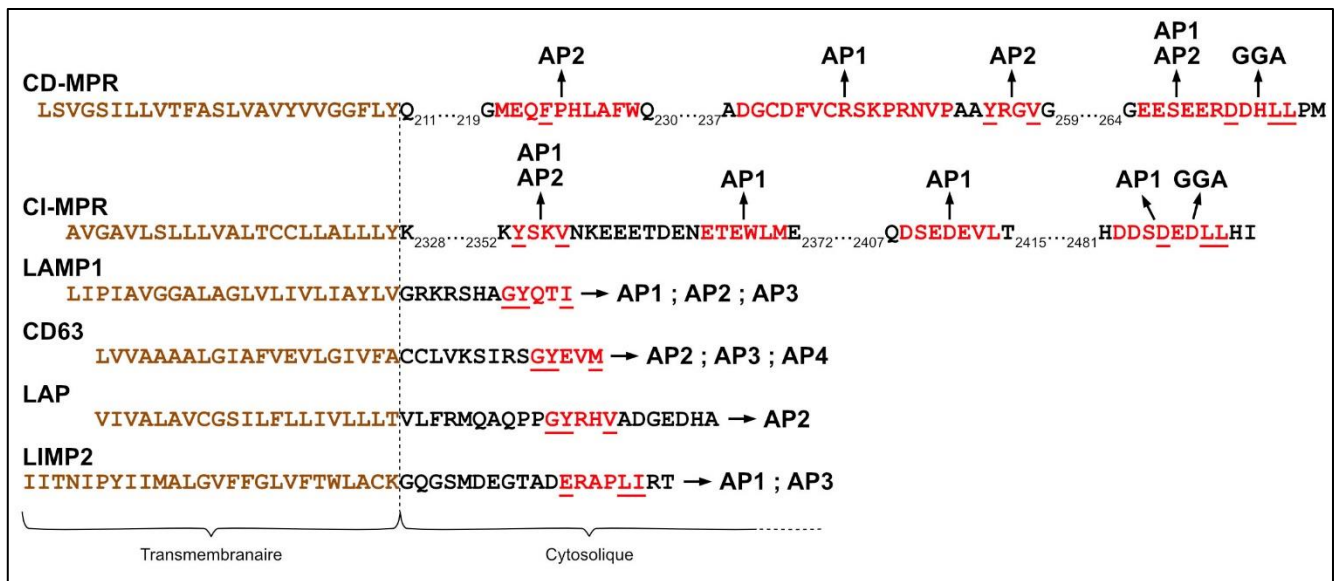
CD-MPR

AP2 AP1 AP2 AP1 AP2 GGA

LSVGSILLVTFASLVAVYVVGGFLYQ$_{211}$...$_{219}$GMEQFPHLAFWQ$_{230}$...$_{237}$ADGCDFVCRSKPRNVPAAYRGVG$_{259}$...$_{264}$GEESEERDDHLLPM

CI-MPR

AP1 AP2 AP1 AP1 AP1 GGA

AVGAVLSLLLVALTCCLLALLLYK$_{2328}$...$_{2352}$KYSKVNKEEETDENETEWLME$_{2372}$...$_{2407}$QDSEDEVLT$_{2415}$...$_{2481}$HDDSDEDLLHI

LAMP1
LIPIAVGGALAGLVLIVLIAYLVGRKRSHAGYQTI → AP1 ; AP2 ; AP3

CD63
LVVAAAALGIAFVEVLGIVFACCLVKSIRSGYEVM → AP2 ; AP3 ; AP4

LAP
VIVALAVCGSILFLLIVLLLTVLFRMQAQPPGYRHVADGEDHA → AP2

LIMP2
IITNIPYIIMALGVFFGLVFTWLACKGQGSMDEGTADERAPLIRT → AP1 ; AP3

Transmembranaire

Cytosolique